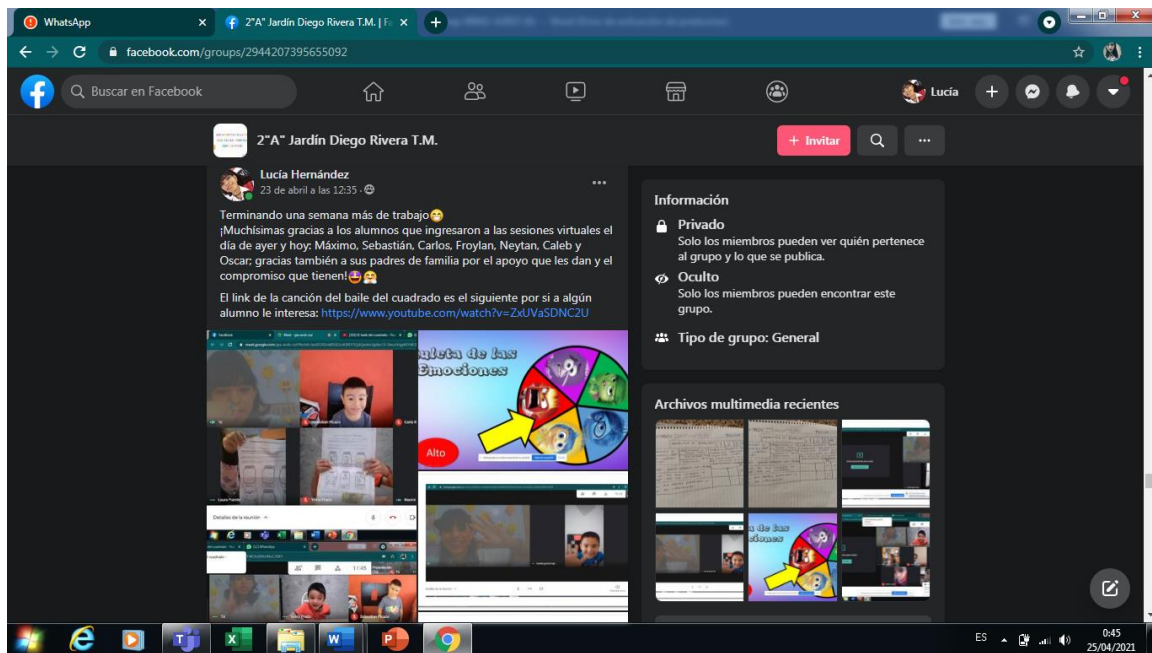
WhatsApp

2"A" Jardín Diego Rivera T.M. | Fa

facebook.com/groups/2944207395655092

Buscar en Facebook

Lucía

2"A" Jardín Diego Rivera T.M.

+ Invitar

Lucía Hernández
23 de abril a las 12:35 ·

Terminando una semana más de trabajo😁
¡Muchísimas gracias a los alumnos que ingresaron a las sesiones virtuales el día de ayer y hoy: Máximo, Sebastián, Carlos, Froylan, Neytan, Caleb y Oscar; gracias también a sus padres de familia por el apoyo que les dan y el compromiso que tienen!🤩🤗

El link de la canción del baile del cuadrado es el siguiente por si a algún alumno le interesa: https://www.youtube.com/watch?v=ZxUVaSDNC2U

Ruleta de las Emociones

Alto

Detalles de la reunión

11:45

Información

Privado
Solo los miembros pueden ver quién pertenece al grupo y lo que se publica.

Oculto
Solo los miembros pueden encontrar este grupo.

Tipo de grupo: General

Archivos multimedia recientes

ES

0:45
25/04/2021